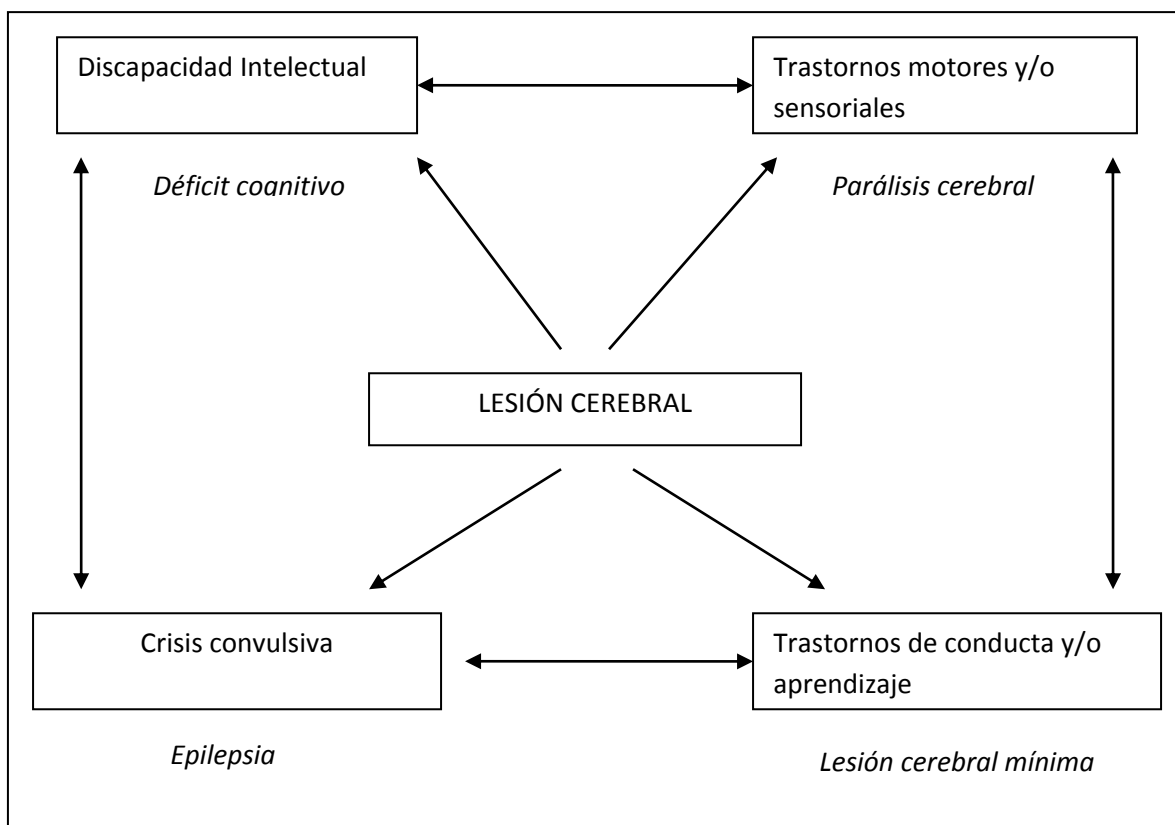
Discapacidad Intelectual

Trastornos motores y/o sensoriales

Déficit cognitivo

Parálisis cerebral

LESIÓN CEREBRAL

Crisis convulsiva

Trastornos de conducta y/o aprendizaje

Epilepsia

Lesión cerebral mínima